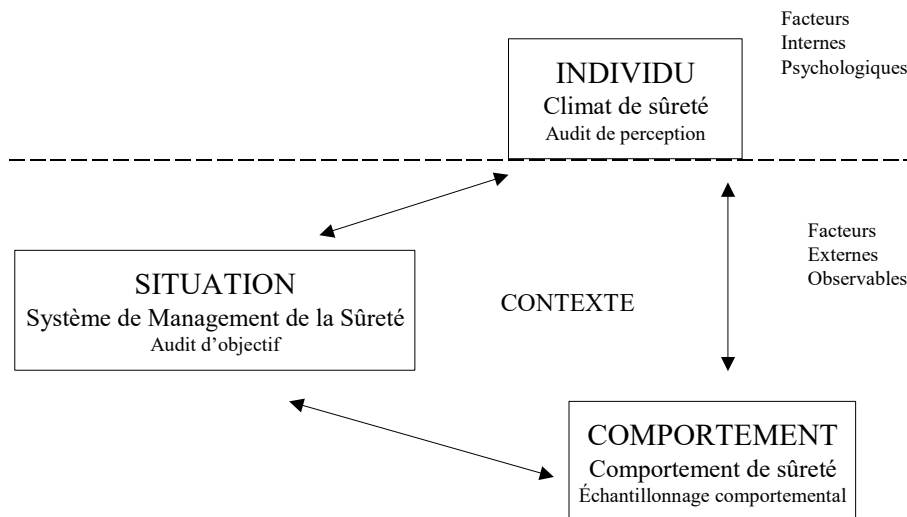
Facteurs
Internes
Psychologiques

INDIVIDU
Climat de sûreté
Audit de perception

Facteurs
Externes
Observables

SITUATION
Système de Management de la Sûreté
Audit d'objectif

CONTEXTE

COMPORTEMENT
Comportement de sûreté
Échantillonnage comportemental